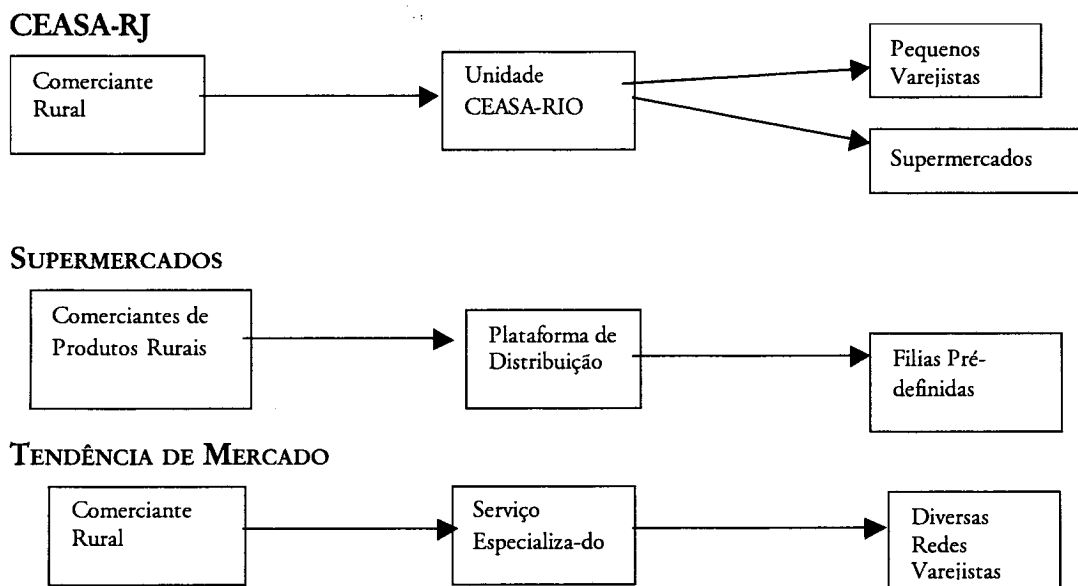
CEASA-RJ

Comerciante Rural

Unidade CEASA-RIO

Pequenos Varejistas

Supermercados

SUPERMERCADOS

Comerciantes de Produtos Rurais

Plataforma de Distribuição

Filias Pré-definidas

TENDÊNCIA DE MERCADO

Comerciante Rural

Serviço Especializa-do

Diversas Redes Varejistas